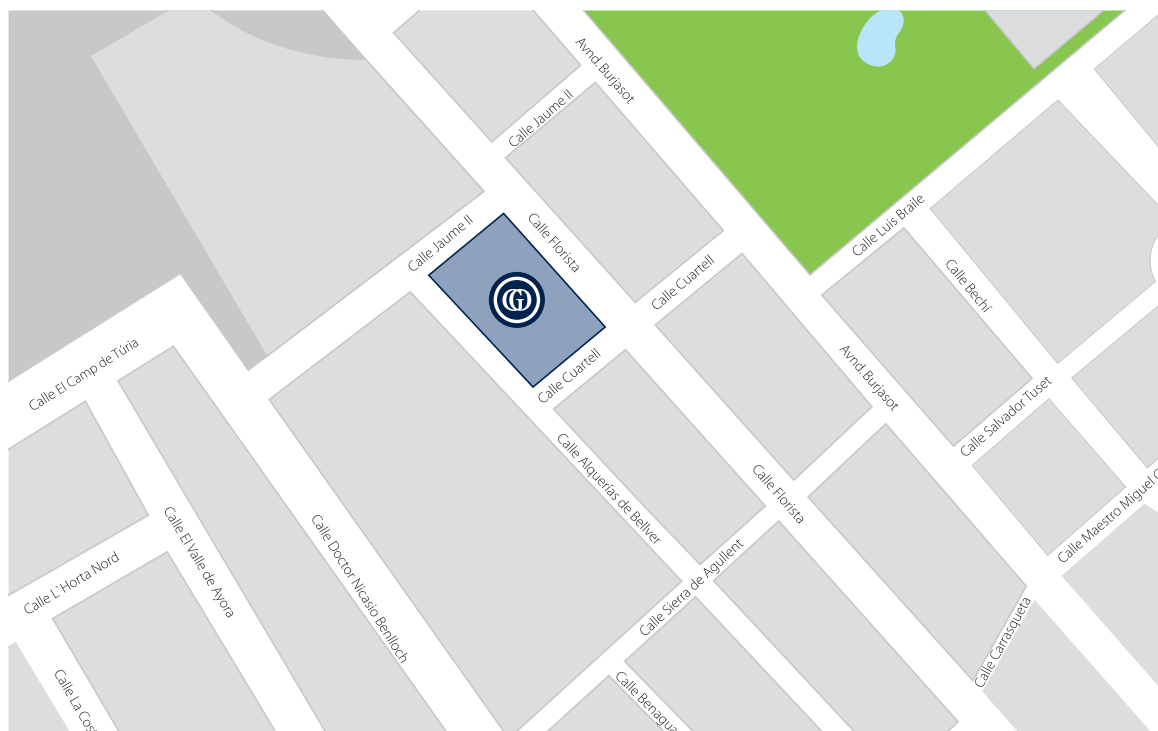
Avnd. Burjasot
Calle Jaume II
Calle Jaume II
Calle Florista
Calle Cuartell
Calle Luis Braile
Calle Bechí
Calle El Camp de Túria
Calle Cuartell
Avnd. Burjasot
Calle Salvador Tuset
Calle Alquerías de Bellver
Calle Florista
Calle Maestro Miguel G
Calle L'Horta Nord
Calle El Valle de Ayora
Calle Doctor Nicasio Benlloch
Calle Sierra de Agullent
Calle Carrasqueta
Calle La Cos
Calle Benagua